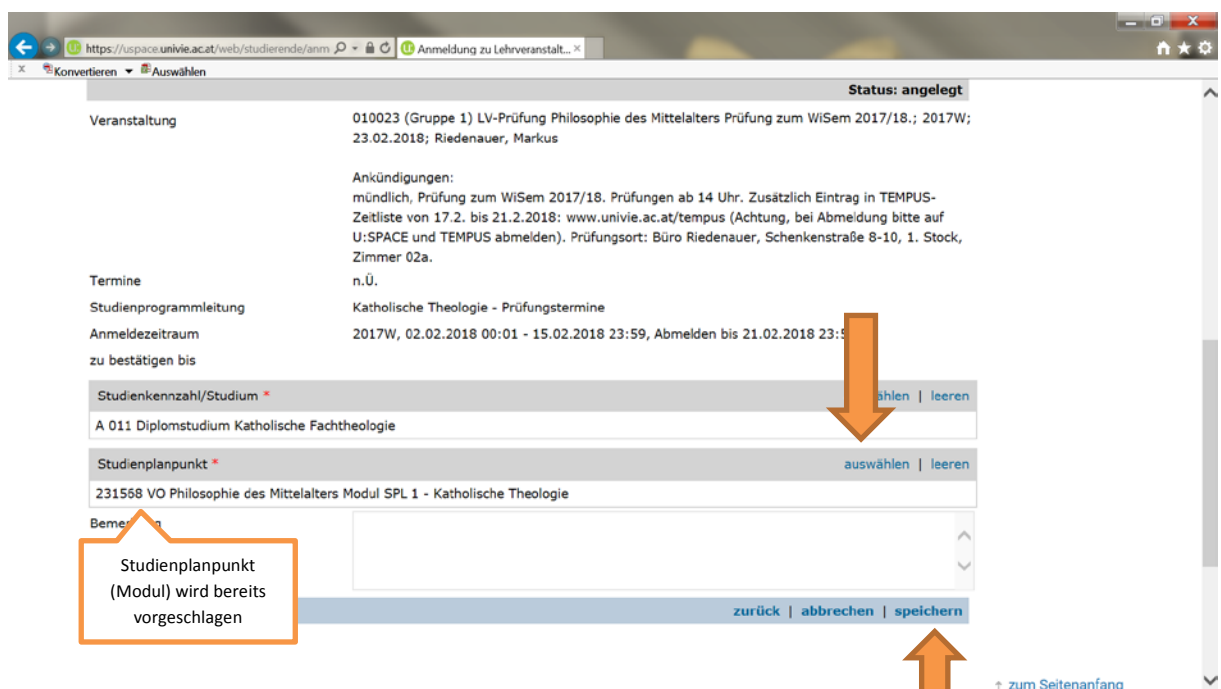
https://uspace.univie.ac.at/web/studierende/anm
Anmeldung zu Lehrveranstalt...
Konvertieren Auswählen

Status: angelegt

Veranstaltung
010023 (Gruppe 1) LV-Prüfung Philosophie des Mittelalters Prüfung zum WiSem 2017/18.; 2017W; 23.02.2018; Riedenauer, Markus

Ankündigungen:
mündlich, Prüfung zum WiSem 2017/18. Prüfungen ab 14 Uhr. Zusätzlich Eintrag in TEMPUS-Zeitliste von 17.2. bis 21.2.2018: www.univie.ac.at/tempus (Achtung, bei Abmeldung bitte auf U:SPACE und TEMPUS abmelden). Prüfungsort: Büro Riedenauer, Schenkenstraße 8-10, 1. Stock, Zimmer 02a.

Termine
n.Ü.

Studienprogrammleitung
Katholische Theologie - Prüfungstermine

Anmeldezeitraum
2017W, 02.02.2018 00:01 - 15.02.2018 23:59, Abmelden bis 21.02.2018 23:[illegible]

zu bestätigen bis

Studienkennzahl/Studium *
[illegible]ählen | leeren

A 011 Diplomstudium Katholische Fachtheologie

Studienplanpunkt *
auswählen | leeren

231568 VO Philosophie des Mittelalters Modul SPL 1 - Katholische Theologie

Bemer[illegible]

Studienplanpunkt (Modul) wird bereits vorgeschlagen

zurück | abbrechen | speichern

↑ zum Seitenanfang